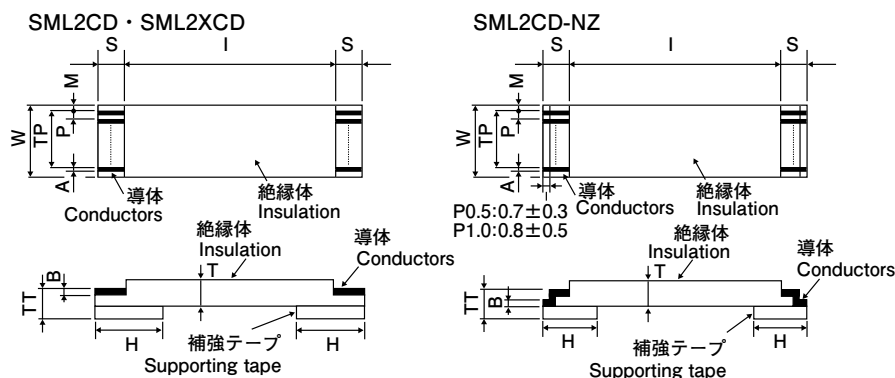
SML2CD・SML2XCD

S I S

M

W TP P

A

導体
Conductors

絶縁体
Insulation

絶縁体
Insulation

T

導体
Conductors

B

TT

H

補強テープ
Supporting tape

H

SML2CD-NZ

S I S

M

W TP P

A

導体
Conductors

絶縁体
Insulation

P0.5:0.7±0.3
P1.0:0.8±0.5

絶縁体
Insulation

T

導体
Conductors

TT B

H

補強テープ
Supporting tape

H